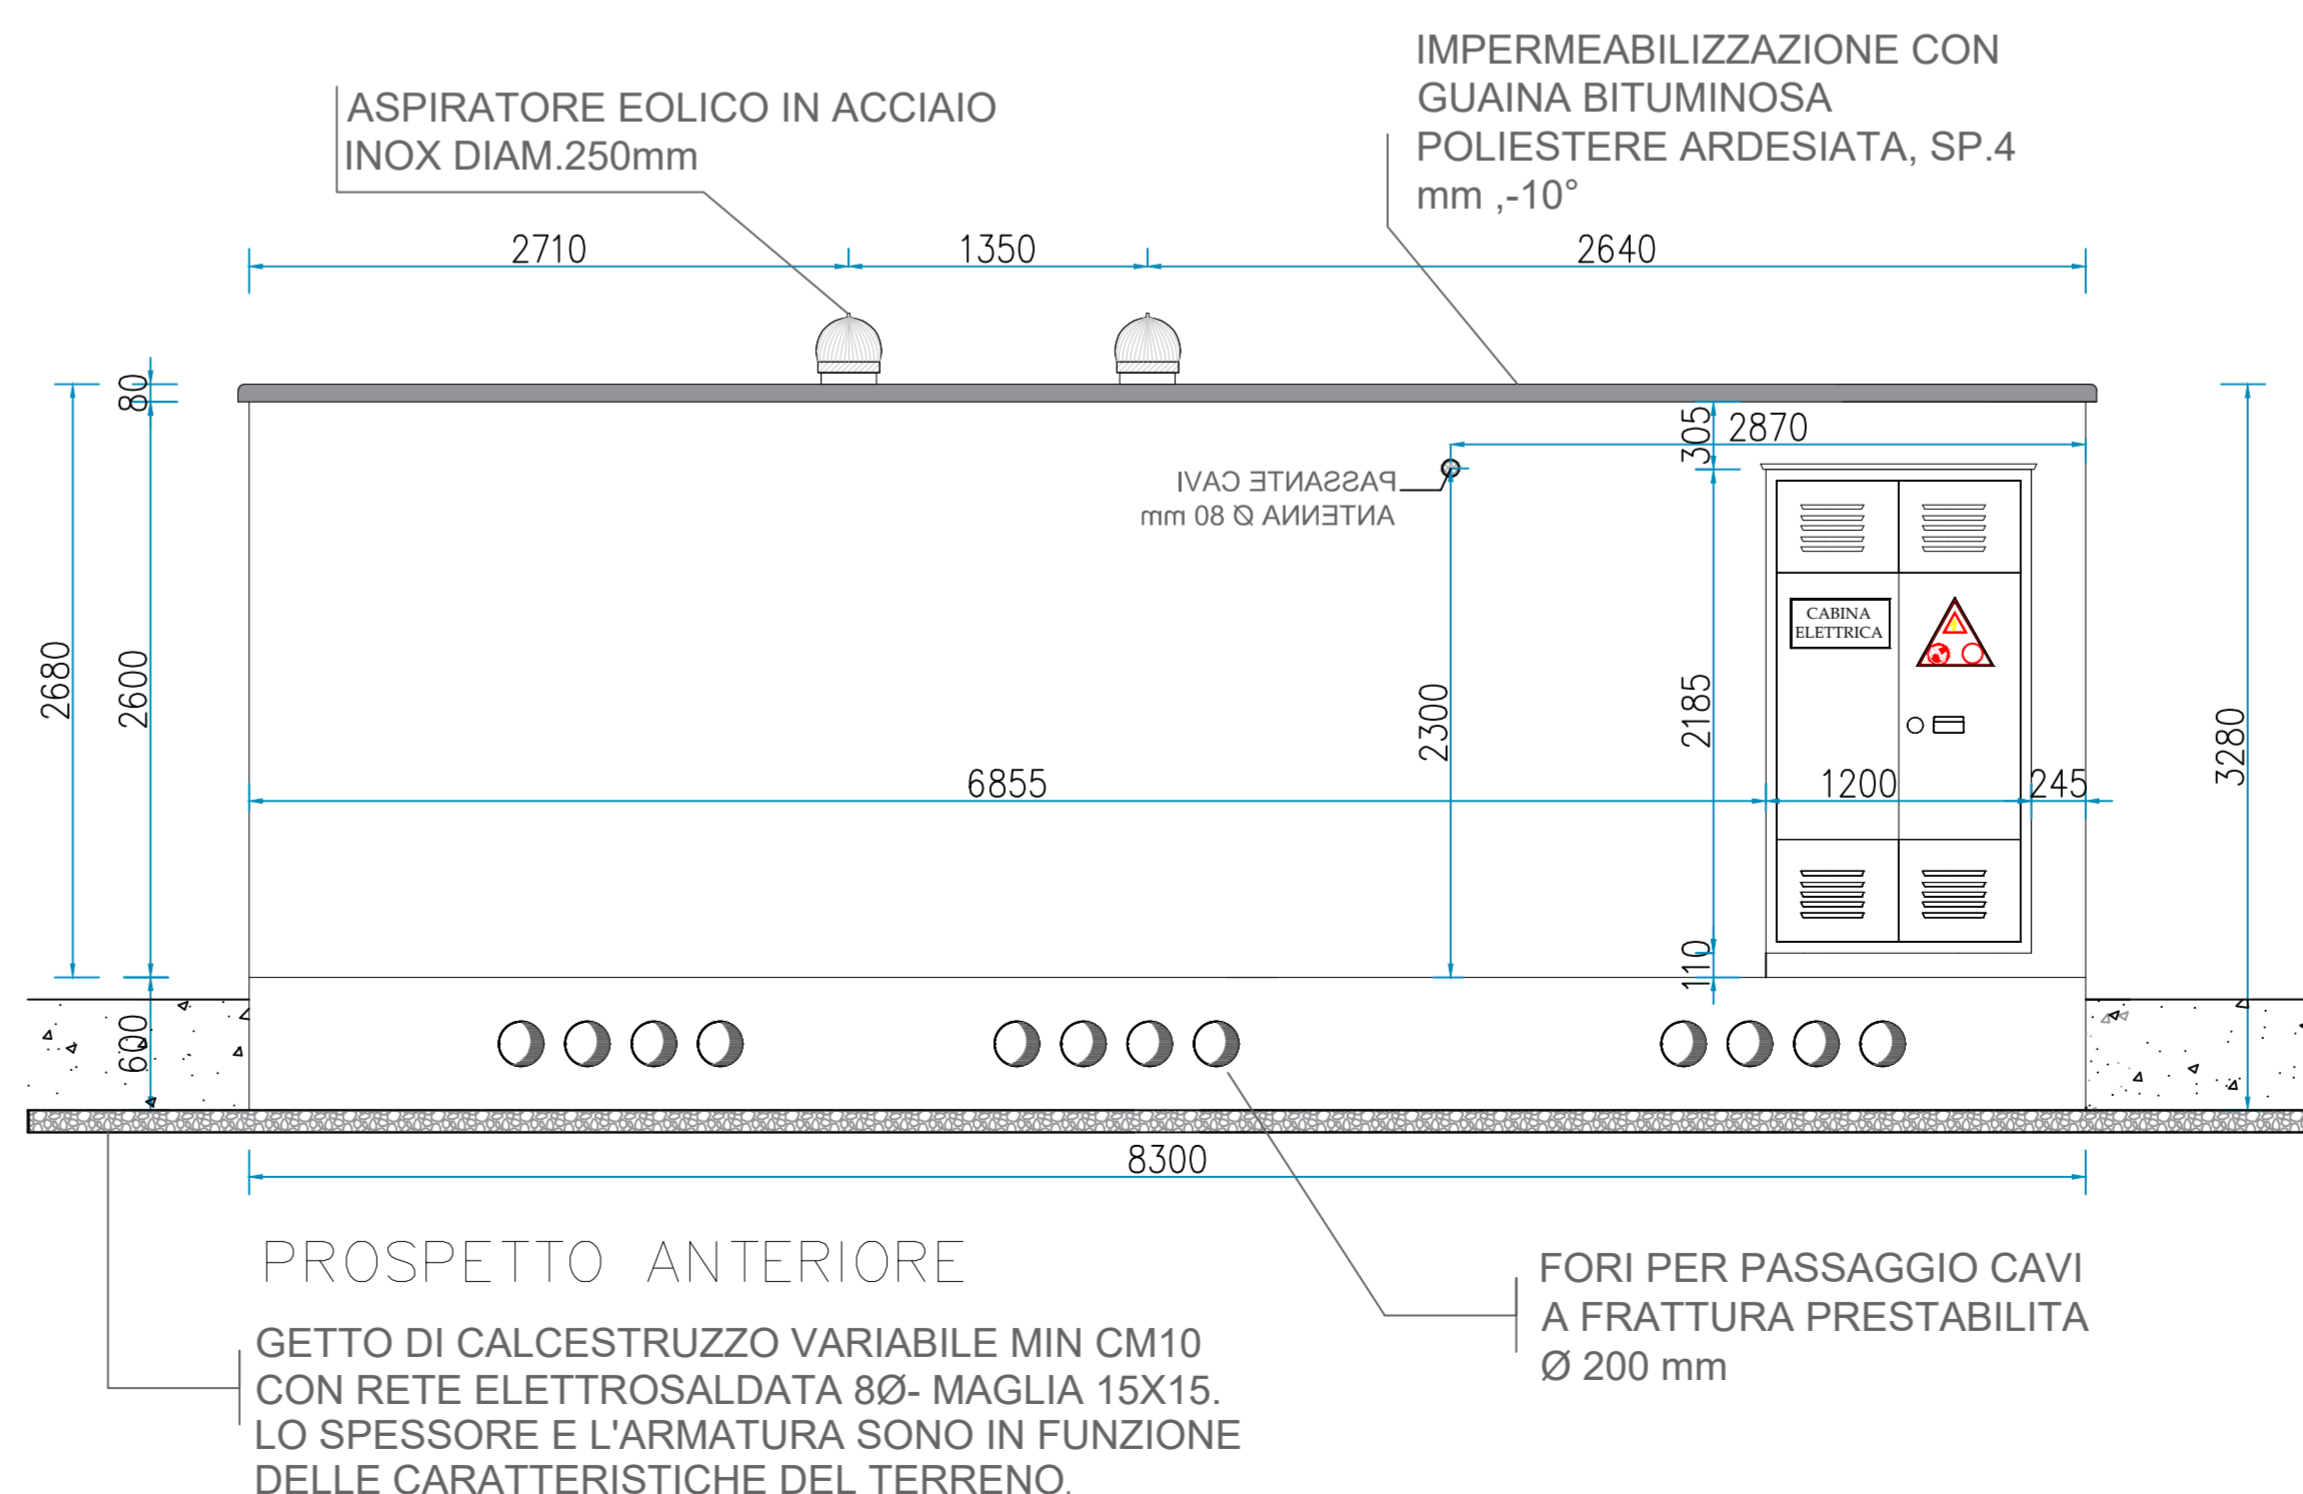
ASPIRATORE EOLICO IN ACCIAIO INOX DIAM.250mm

IMPERMEABILIZZAZIONE CON GUAINA BITUMINOSA POLIESTERE ARDESIATA, SP.4 mm ,-10°

2710

1350

2640

80

2680

2600

305

2870

PASSANTE CAVI ANTENNA Ø 80 mm

CABINA ELETTRICA

2300

2185

3280

6855

1200

245

110

600

8300

PROSPETTO ANTERIORE

GETTO DI CALCESTRUZZO VARIABILE MIN CM10 CON RETE ELETTROSALDATA 8Ø- MAGLIA 15X15. LO SPESSORE E L'ARMATURA SONO IN FUNZIONE DELLE CARATTERISTICHE DEL TERRENO.

FORI PER PASSAGGIO CAVI A FRATTURA PRESTABILITA Ø 200 mm